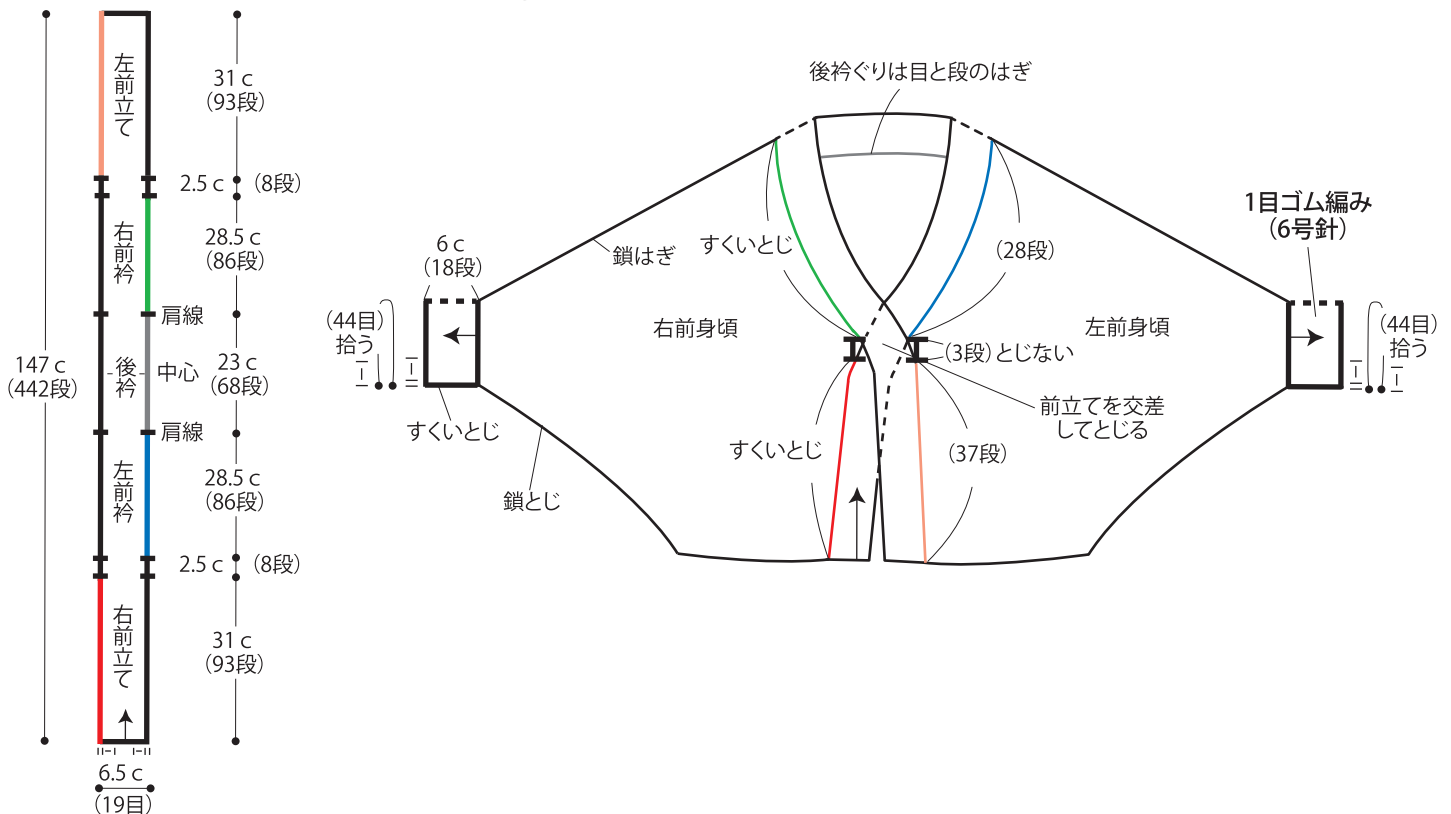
147 c
(442段)

左前立て
右前衿
後衿
中心
肩線
肩線
左前衿
右前立て

31 c
(93段)
2.5 c (8段)
28.5 c
(86段)
23 c
(68段)
28.5 c
(86段)
2.5 c (8段)
31 c
(93段)

6.5 c
(19目)

後衿ぐりは目と段のはぎ

6 c
(18段)
(44目)
拾う
鎖はぎ
すくいとじ
右前身頃
すくいとじ
鎖とじ
すくいとじ
(28段)
(3段)とじない
前立てを交差してとじる
(37段)
左前身頃
1目ゴム編み
(6号針)
(44目)
拾う